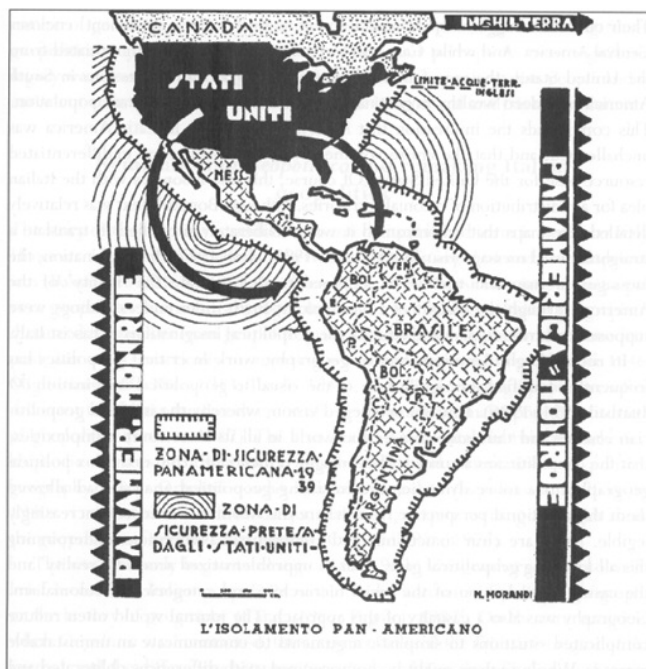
CANADA

INGHILTERRA

STATI UNITI

LIMITE·ACQUE·TERR. INGLESI

MESSICO

VEN.

BOL.

BRASILE

P.

BOL.

ARGENTINA

PANAMERICA · MONROE

PANAMER. MONROE

ZONA · DI · SICUREZZA · PANAMERICANA · 1939

ZONA · DI SICUREZZA · PRETESA · DAGLI · STATI · UNITI ·

M. MORANDI

L'ISOLAMENTO PAN · AMERICANO